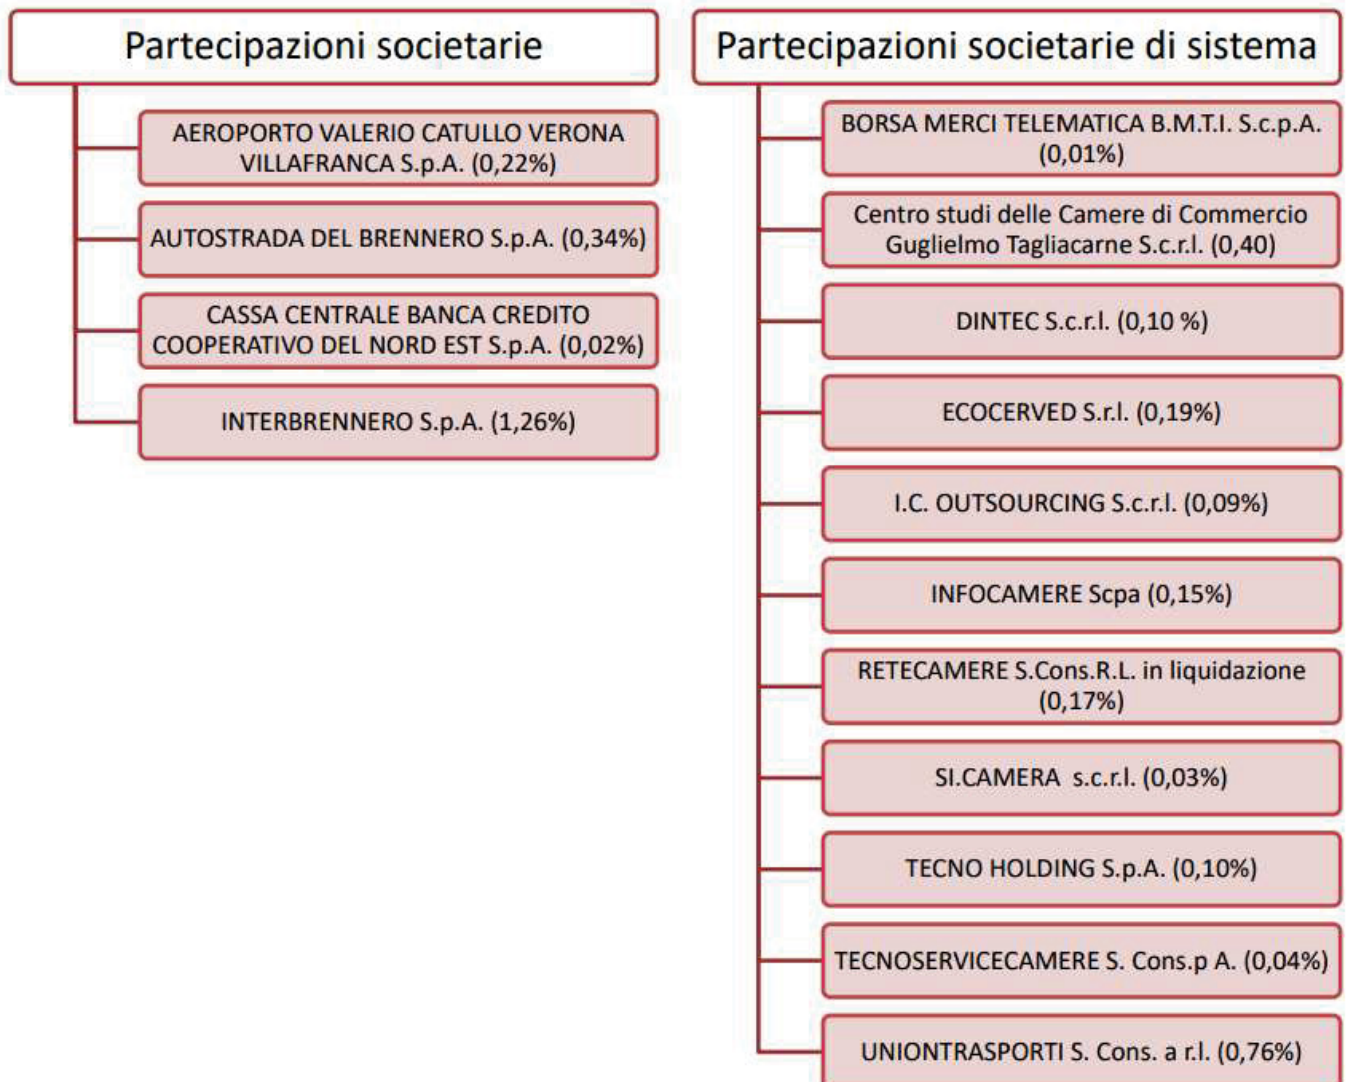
Partecipazioni societarie

AEROPORTO VALERIO CATULLO VERONA VILLAFRANCA S.p.A. (0,22%)

AUTOSTRADA DEL BRENNERO S.p.A. (0,34%)

CASSA CENTRALE BANCA CREDITO COOPERATIVO DEL NORD EST S.p.A. (0,02%)

INTERBRENNERO S.p.A. (1,26%)

Partecipazioni societarie di sistema

BORSA MERCI TELEMATICA B.M.T.I. S.c.p.A. (0,01%)

Centro studi delle Camere di Commercio Guglielmo Tagliacarne S.c.r.l. (0,40)

DINTEC S.c.r.l. (0,10 %)

ECOCERVED S.r.l. (0,19%)

I.C. OUTSOURCING S.c.r.l. (0,09%)

INFOCAMERE Scpa (0,15%)

RETECAMERE S.Cons.R.L. in liquidazione (0,17%)

SI.CAMERA s.c.r.l. (0,03%)

TECNO HOLDING S.p.A. (0,10%)

TECNOSERVICECAMERE S. Cons.p A. (0,04%)

UNIONTRASPORTI S. Cons. a r.l. (0,76%)